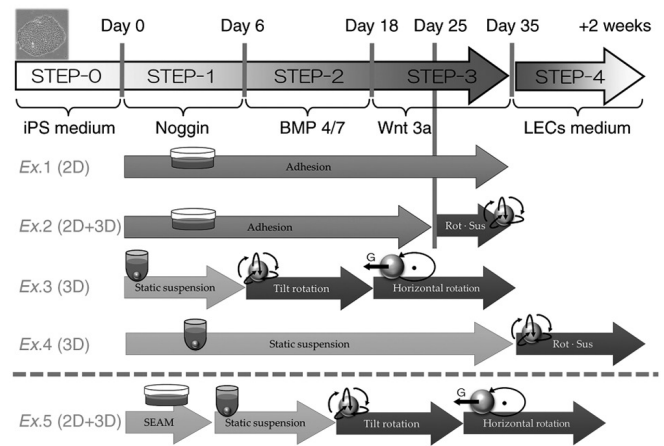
Day 0 Day 6 Day 18 Day 25 Day 35 +2 weeks

STEP-0 STEP-1 STEP-2 STEP-3 STEP-4

iPS medium Noggin BMP 4/7 Wnt 3a LECs medium

Ex.1 (2D) Adhesion

Ex.2 (2D+3D) Adhesion Rot · Sus

Ex.3 (3D) Static suspension Tilt rotation G Horizontal rotation

Ex.4 (3D) Static suspension Rot · Sus

Ex.5 (2D+3D) SEAM Static suspension Tilt rotation G Horizontal rotation